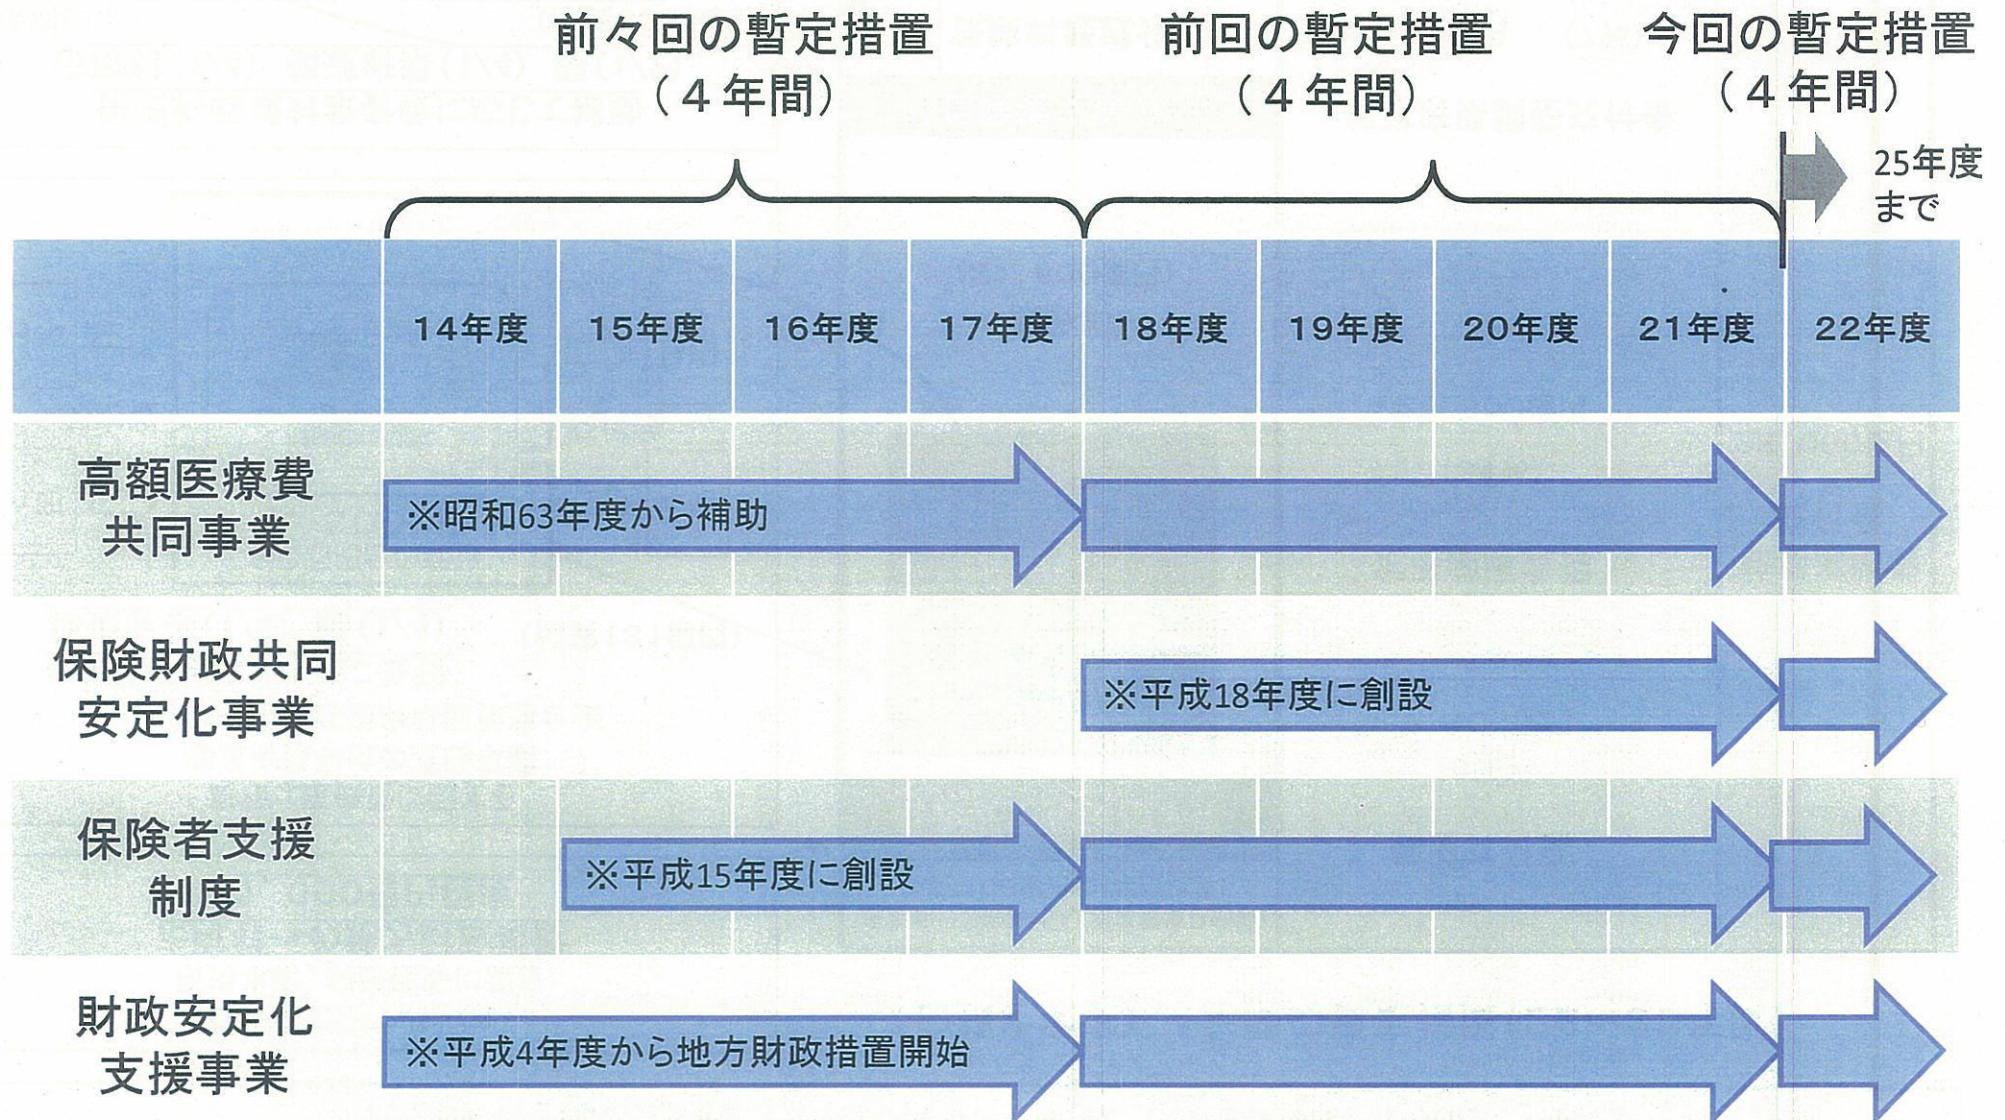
前々回の暫定措置
（４年間）

前回の暫定措置
（４年間）

今回の暫定措置
（４年間）

25年度まで

| | 14年度 | 15年度 | 16年度 | 17年度 | 18年度 | 19年度 | 20年度 | 21年度 | 22年度 |
|---|---|---|---|---|---|---|---|---|---|
| 高額医療費共同事業 | ※昭和63年度から補助 | | | | | | | | |
| 保険財政共同安定化事業 | | | | | ※平成18年度に創設 | | | | |
| 保険者支援制度 | | ※平成15年度に創設 | | | | | | | |
| 財政安定化支援事業 | ※平成4年度から地方財政措置開始 | | | | | | | | |